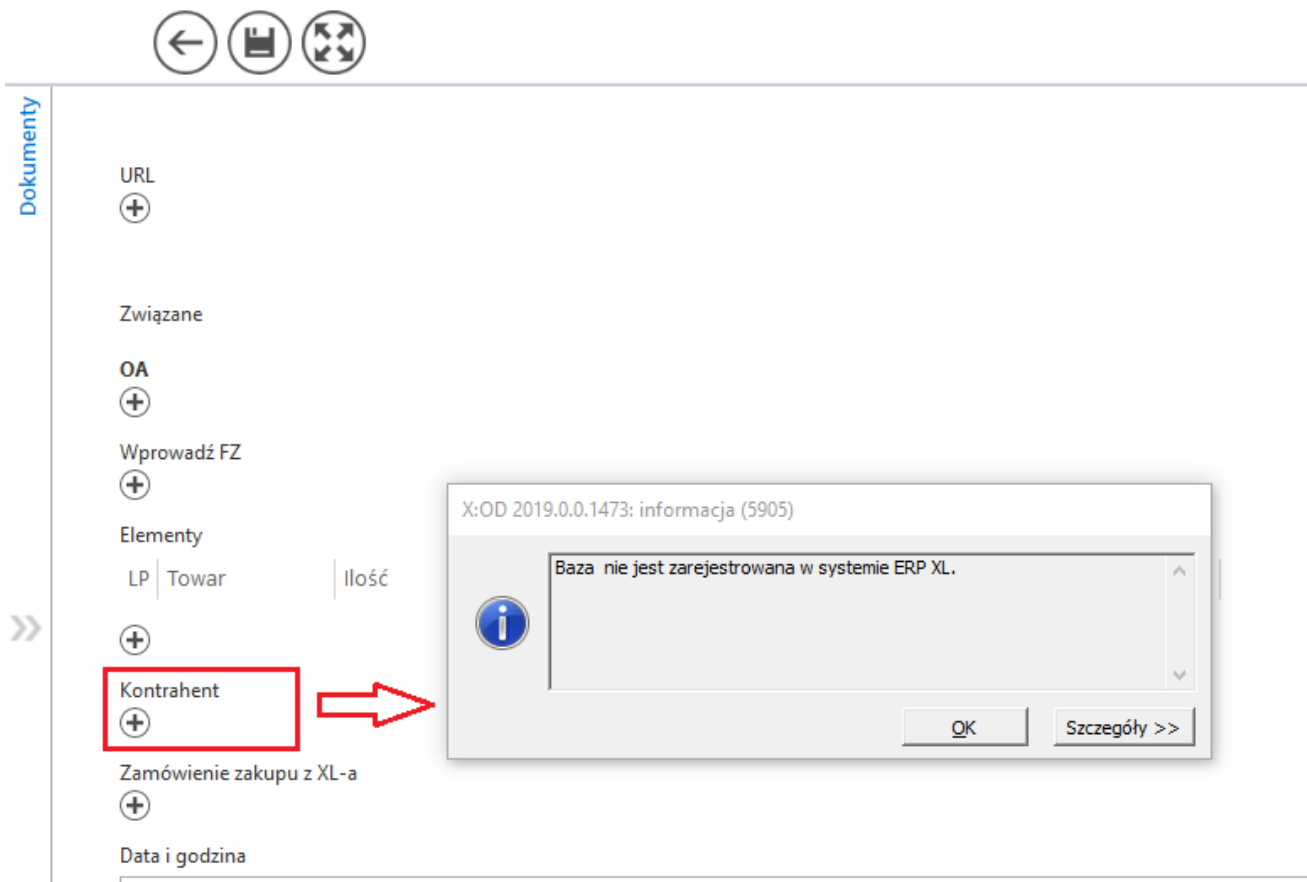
Dokumenty

URL

Związane

OA

Wprowadź FZ

Elementy

| LP | Towar | Ilość |
|---|---|---|

Kontrahent

Zamówienie zakupu z XL-a

Data i godzina

X:OD 2019.0.0.1473: informacja (5905)

Baza  nie jest zarejestrowana w systemie ERP XL.

OK

Szczegóły >>